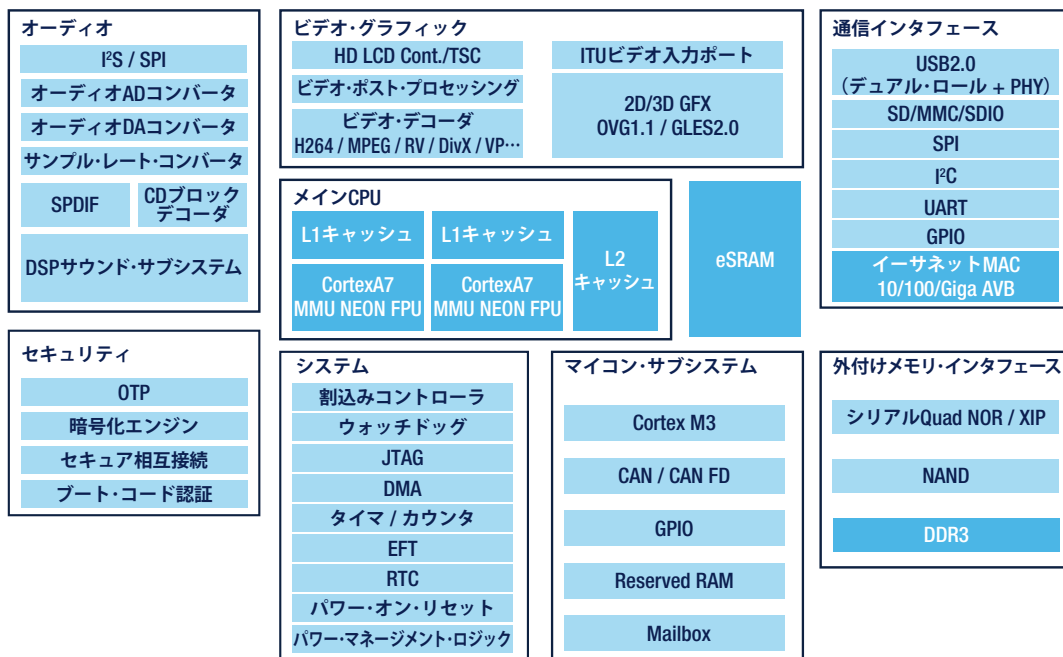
オーディオ
I²S / SPI
オーディオADコンバータ
オーディオDAコンバータ
サンプル・レート・コンバータ
SPDIF
CDブロック デコーダ
DSPサウンド・サブシステム

ビデオ・グラフィック
HD LCD Cont./TSC
ビデオ・ポスト・プロセッシング
ビデオ・デコーダ H264 / MPEG / RV / DivX / VP…
ITUビデオ入力ポート
2D/3D GFX OVG1.1 / GLES2.0

通信インタフェース
USB2.0 （デュアル・ロール + PHY）
SD/MMC/SDIO
SPI
I²C
UART
GPIO
イーサネットMAC 10/100/Giga AVB

メインCPU
L1キャッシュ
L1キャッシュ
CortexA7 MMU NEON FPU
CortexA7 MMU NEON FPU
L2 キャッシュ

eSRAM

セキュリティ
OTP
暗号化エンジン
セキュア相互接続
ブート・コード認証

システム
割込みコントローラ
ウォッチドッグ
JTAG
DMA
タイマ / カウンタ
EFT
RTC
パワー・オン・リセット
パワー・マネージメント・ロジック

マイコン・サブシステム
Cortex M3
CAN / CAN FD
GPIO
Reserved RAM
Mailbox

外付けメモリ・インタフェース
シリアルQuad NOR / XIP
NAND
DDR3